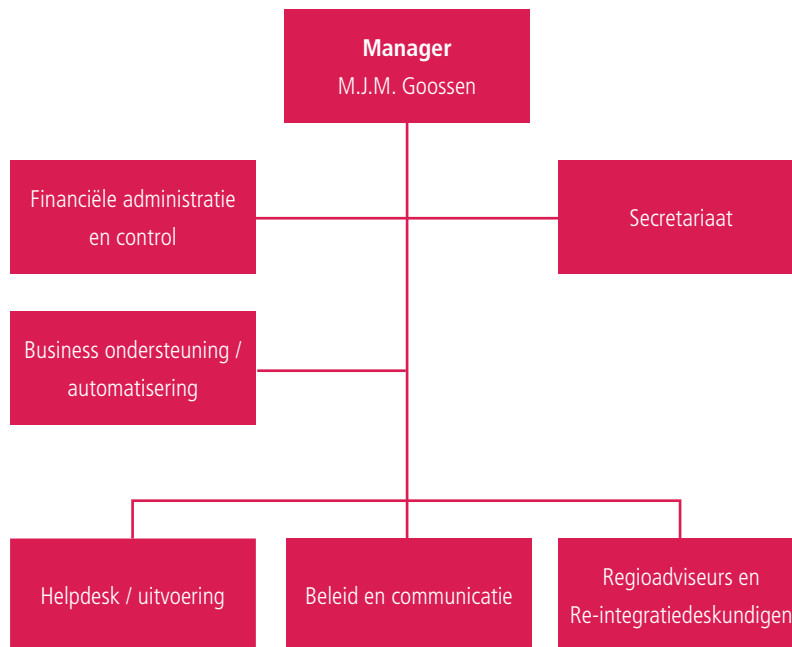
**Manager**
M.J.M. Goossen

Financiële administratie en control

Secretariaat

Business ondersteuning / automatisering

Helpdesk / uitvoering

Beleid en communicatie

Regioadviseurs en Re-integratiedeskundigen